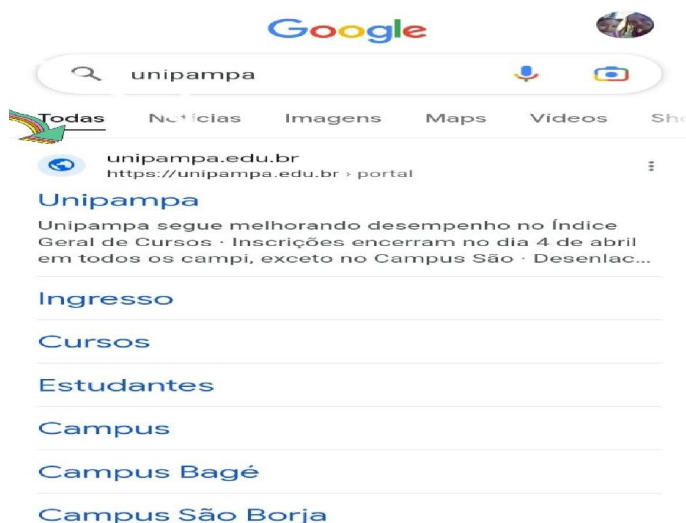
Google

unipampa

Todas Notícias Imagens Maps Vídeos Sh

unipampa.edu.br
https://unipampa.edu.br › portal

Unipampa

Unipampa segue melhorando desempenho no Índice Geral de Cursos · Inscrições encerram no dia 4 de abril em todos os campi, exceto no Campus São · Desenlac...

Ingresso

Cursos

Estudantes

Campus

Campus Bagé

Campus São Borja